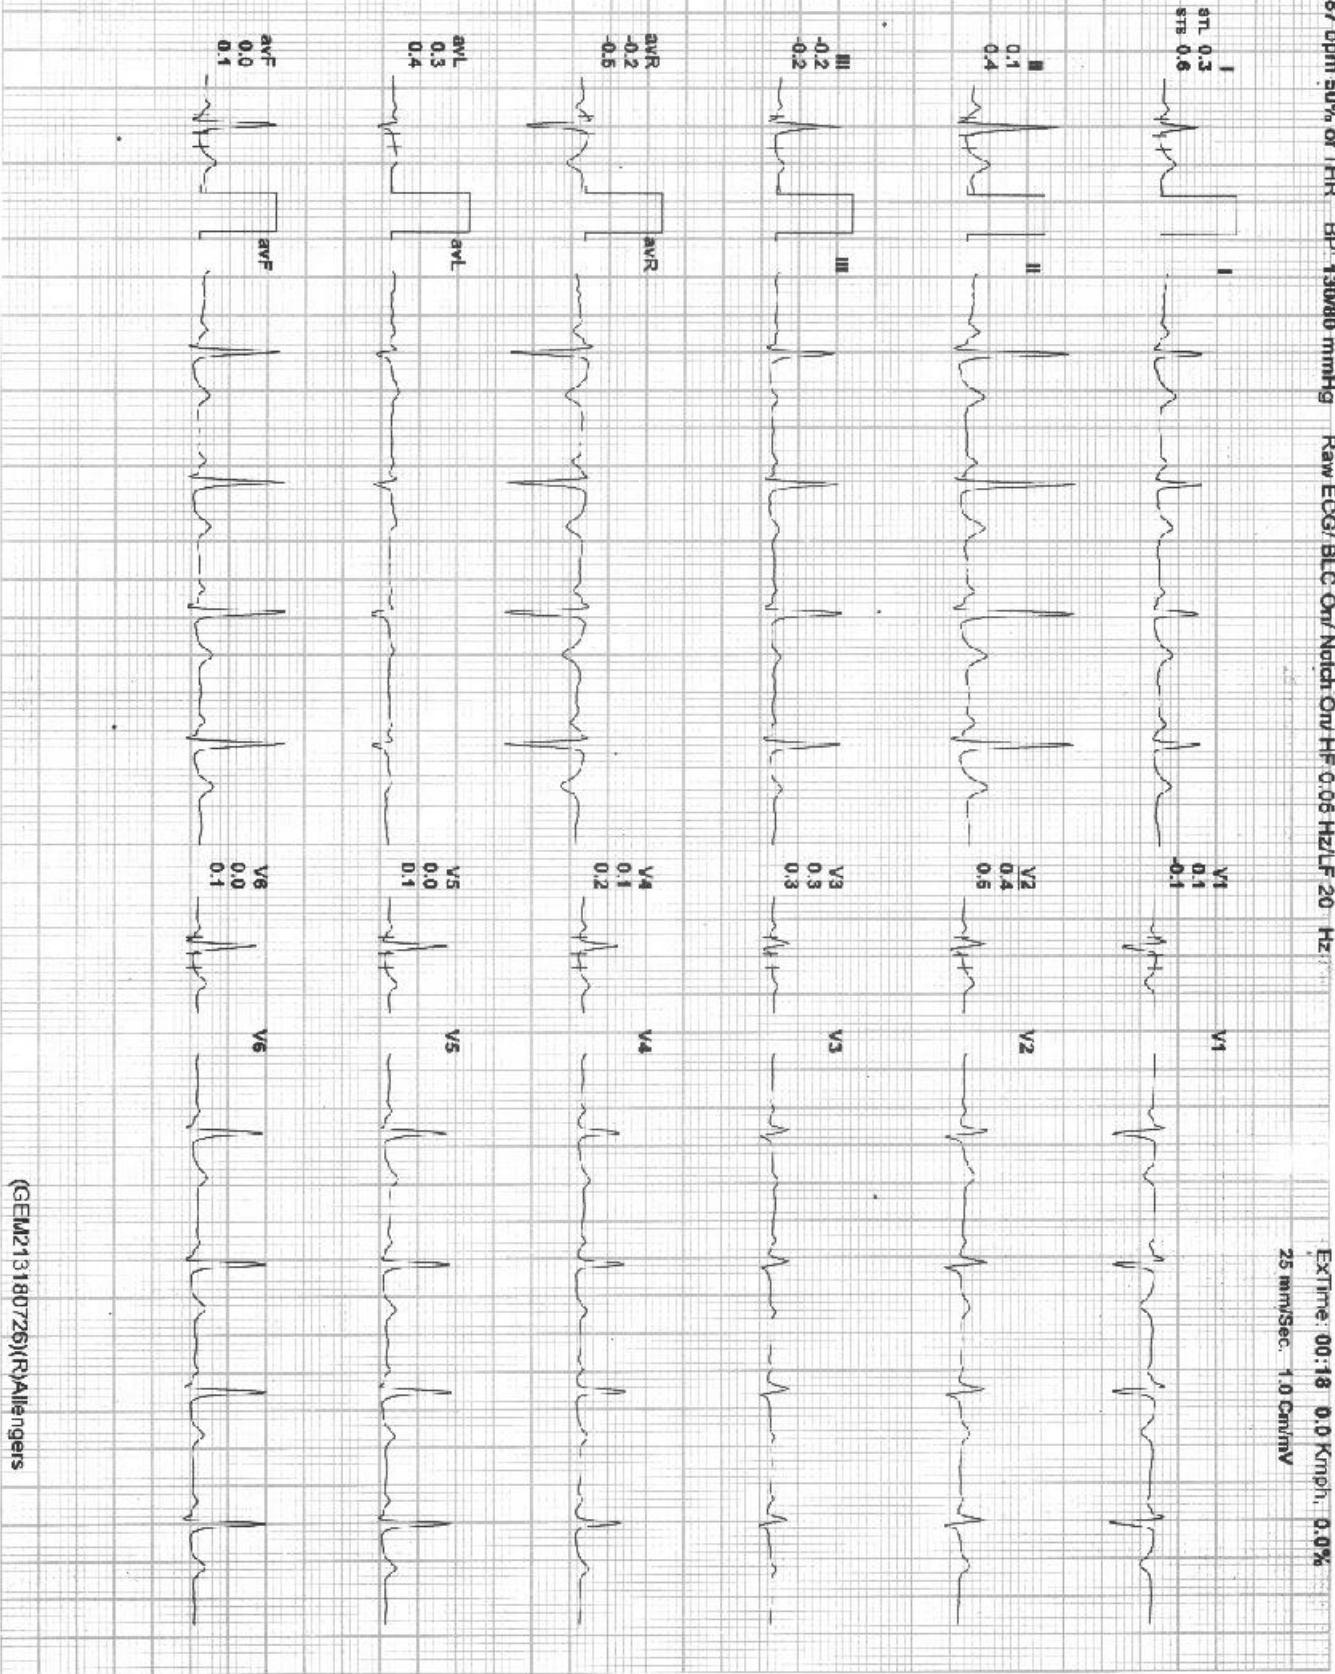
87 bpm 50% of THR BP 130/80 mmHg Raw ECG/ BLC On/ Notch On/ HF 0.05 Hz/LF 20 Hz

ExTime: 00:18 0.0 Kmph 0.0%
25 mm/Sec. 1.0 Cm/mV

I
STL 0.3
STS 0.6

I

V1
0.1
-0.1

V1

II
0.1
0.4

II

V2
0.4
0.6

V2

III
-0.2
-0.2

III

V3
0.3
0.3

V3

avR
-0.2
-0.5

avR

V4
0.1
0.2

V4

avL
0.3
0.4

avL

V5
0.0
0.1

V5

avF
0.0
0.1

avF

V6
0.0
0.1

V6

(GEM2131807​26)(R)Allengers